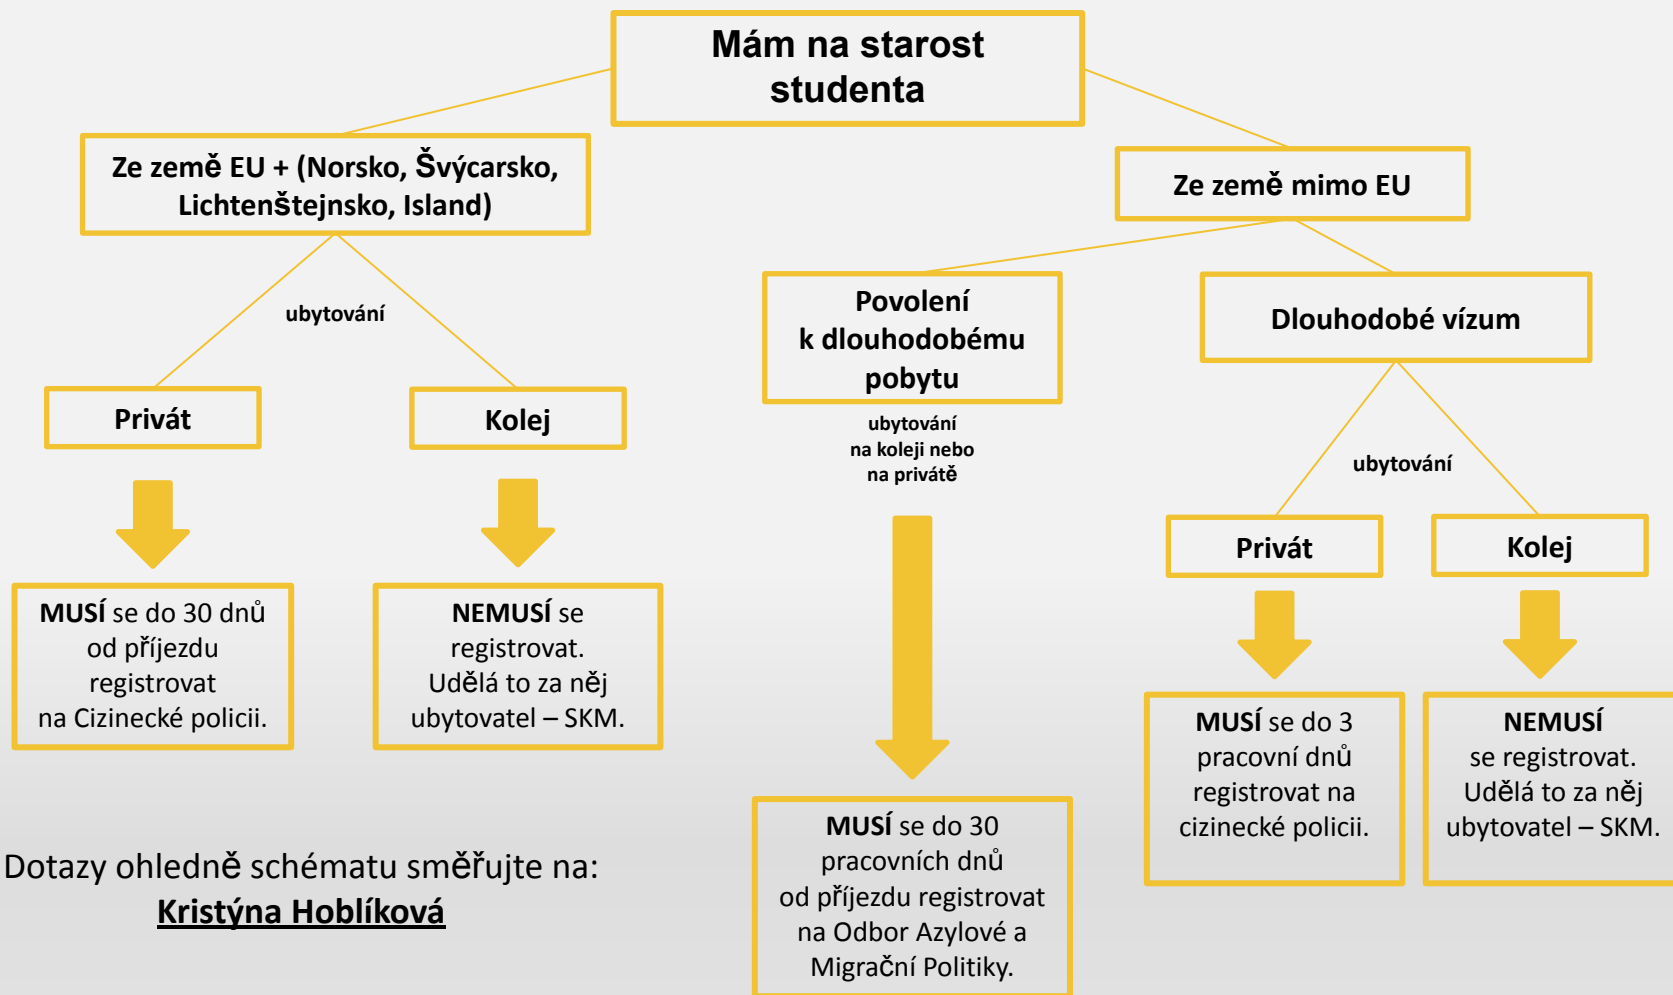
Mám na starost studenta

Ze země EU + (Norsko, Švýcarsko, Lichtenštejnsko, Island)

ubytování

Privát

Kolej

MUSÍ se do 30 dnů od příjezdu registrovat na Cizinecké policii.

NEMUSÍ se registrovat. Udělá to za něj ubytovatel – SKM.

Ze země mimo EU

Povolení k dlouhodobému pobytu

ubytování na koleji nebo na privátě

MUSÍ se do 30 pracovních dnů od příjezdu registrovat na Odbor Azylové a Migrační Politiky.

Dlouhodobé vízum

ubytování

Privát

Kolej

MUSÍ se do 3 pracovní dnů registrovat na cizinecké policii.

NEMUSÍ se registrovat. Udělá to za něj ubytovatel – SKM.

Dotazy ohledně schématu směřujte na:
Kristýna Hoblíková